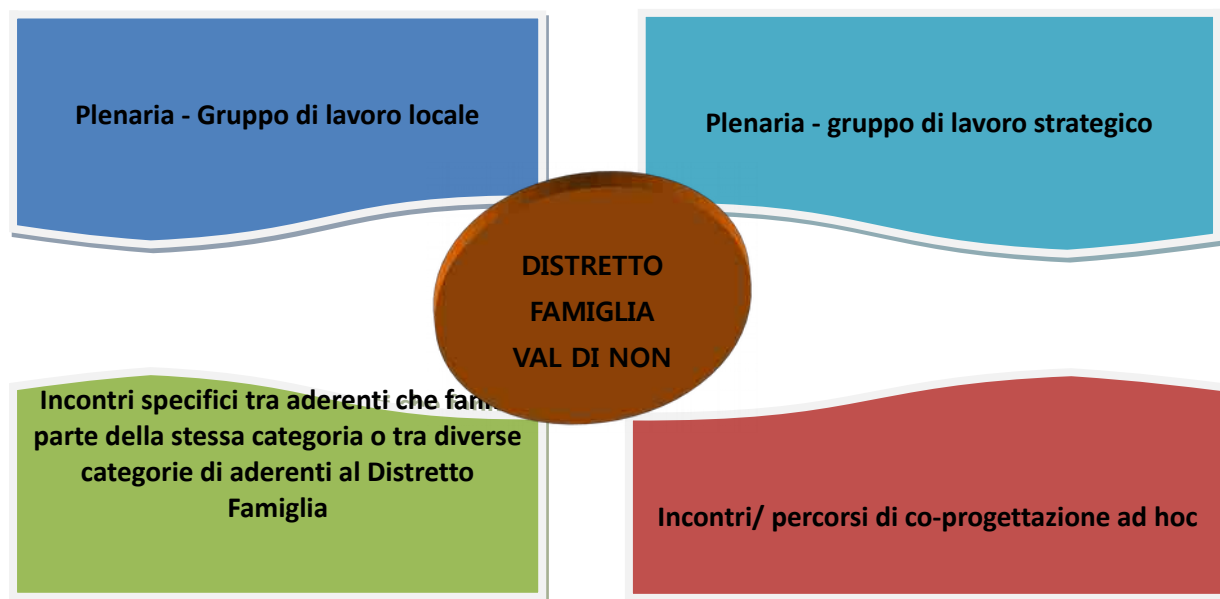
Plenaria - Gruppo di lavoro locale

Plenaria - gruppo di lavoro strategico

DISTRETTO FAMIGLIA VAL DI NON

Incontri specifici tra aderenti che fan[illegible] parte della stessa categoria o tra diverse categorie di aderenti al Distretto Famiglia

Incontri/ percorsi di co-progettazione ad hoc